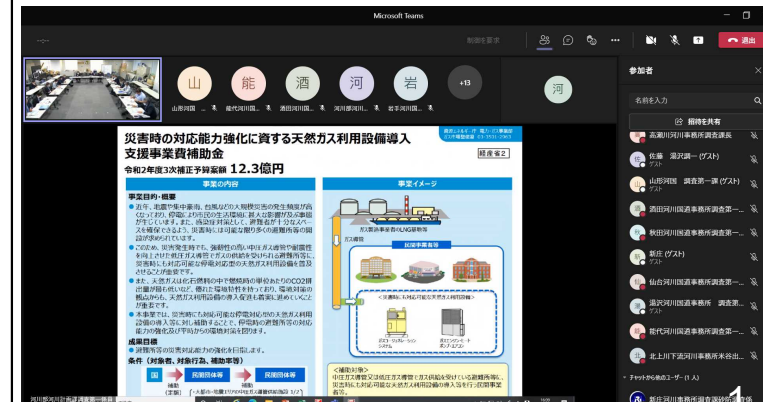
Microsoft Teams

制御を要求

退出

山 山形河国...
能 能代河川国...
酒 酒田河川国...
河 河川部河川...
岩 岩手河川国...
+13

河

参加者

名前を入力

招待を共有

高瀬川河川事務所調査課長

佐藤 瀧沢調一 (ゲスト)
ゲスト

山形河国 調査第一課 (ゲスト)
ゲスト

酒田河川国道事務所調査第一...

秋田河川国道事務所調査第一...

新庄 (ゲスト)
ゲスト

仙台河川国道事務所調査第一...

湯沢河川国道事務所 調査第...

能代河川国道事務所調査第一...

北上川下流河川事務所米谷出...

チャットから他のユーザー (1 人)

新庄河川事務所

災害時の対応能力強化に資する天然ガス利用設備導入支援事業費補助金

令和2年度3次補正予算案額 12.3億円

経産省2

事業の内容

事業イメージ

事業目的・概要

成果目標

条件（対象者、対象行為、補助率等）

国

民間団体等

民間団体等

補助

ガス導管

ガス製造事業者等のLNG基地等

民間事業者等

河川部河川計画課調査第一係長

1